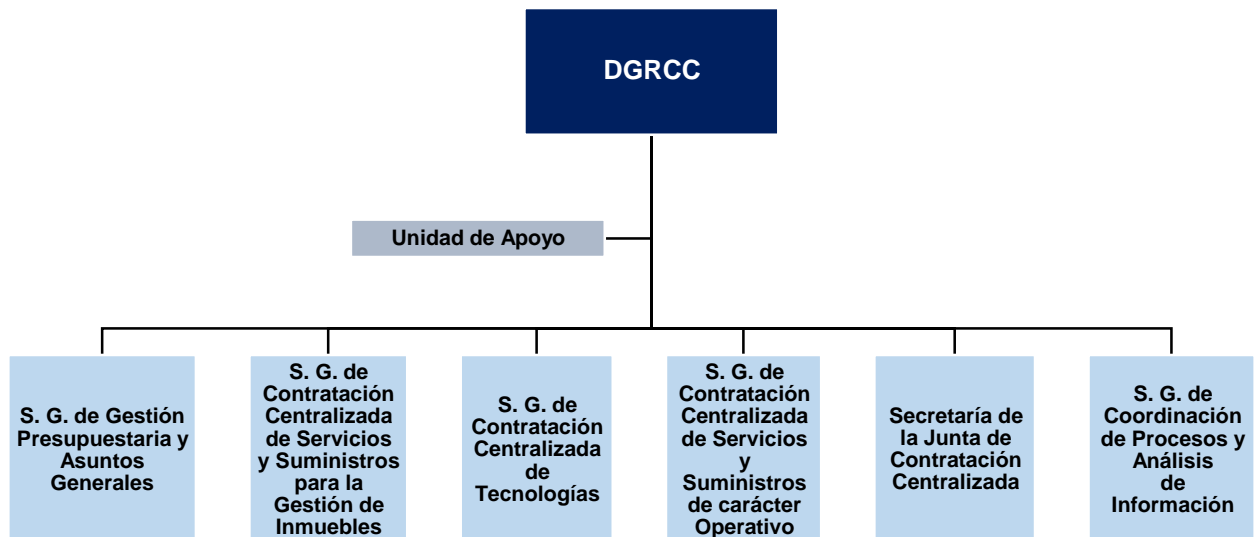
DGRCC

Unidad de Apoyo

S. G. de Gestión Presupuestaria y Asuntos Generales

S. G. de Contratación Centralizada de Servicios y Suministros para la Gestión de Inmuebles

S. G. de Contratación Centralizada de Tecnologías

S. G. de Contratación Centralizada de Servicios y Suministros de carácter Operativo

Secretaría de la Junta de Contratación Centralizada

S. G. de Coordinación de Procesos y Análisis de Información